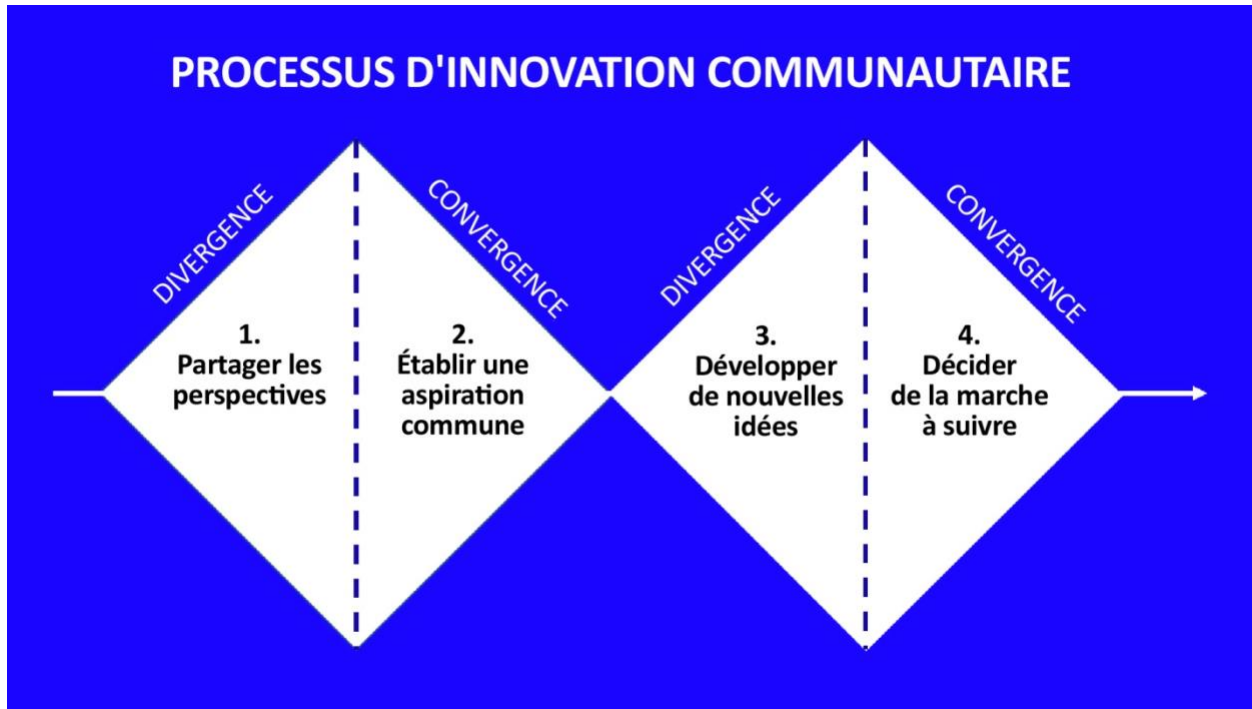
PROCESSUS D'INNOVATION COMMUNAUTAIRE

DIVERGENCE

1.
Partager les perspectives

CONVERGENCE

2.
Établir une aspiration commune

DIVERGENCE

3.
Développer de nouvelles idées

CONVERGENCE

4.
Décider de la marche à suivre